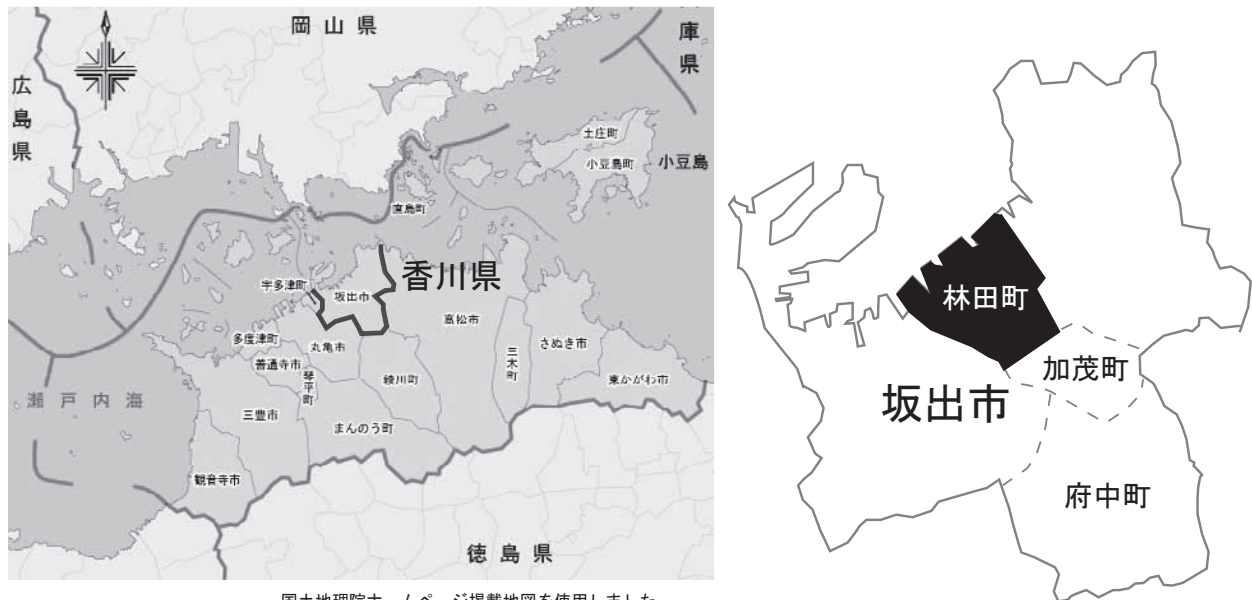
岡山県

庫県

広島県

土庄町

小豆島町

小豆島

直島町

香川県

宇多津町

坂出市

高松市

多度津町

丸亀市

三木町

さぬき市

善通寺市

琴平町

綾川町

東かがわ市

瀬戸内海

三豊市

まんのう町

観音寺市

徳島県

国土地理院ホームページ掲載地図を使用しました

林田町

加茂町

坂出市

府中町